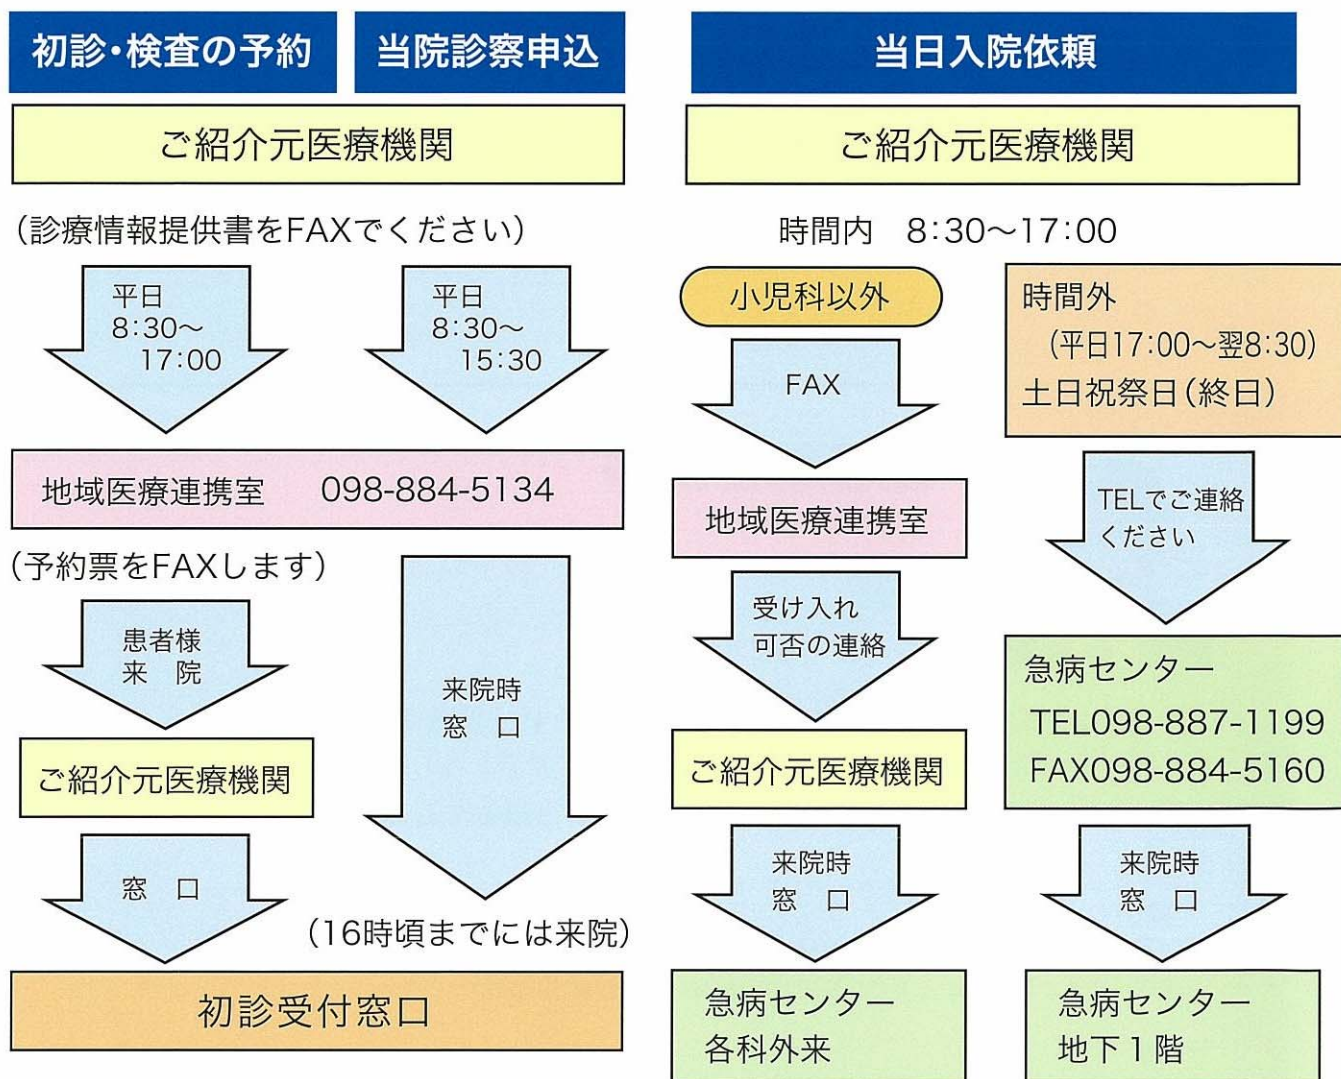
初診・検査の予約

当院診察申込

ご紹介元医療機関

(診療情報提供書をFAXでください)

平日 8:30～ 17:00

平日 8:30～ 15:30

地域医療連携室　098-884-5134

(予約票をFAXします)

患者様 来　院

ご紹介元医療機関

窓　口

来院時 窓　口

(16時頃までには来院)

初診受付窓口

当日入院依頼

ご紹介元医療機関

時間内　8:30～17:00

小児科以外

FAX

地域医療連携室

受け入れ 可否の連絡

ご紹介元医療機関

来院時 窓　口

急病センター 各科外来

時間外 (平日17:00～翌8:30) 土日祝祭日(終日)

TELでご連絡ください

急病センター
TEL098-887-1199
FAX098-884-5160

来院時 窓　口

急病センター 地下１階